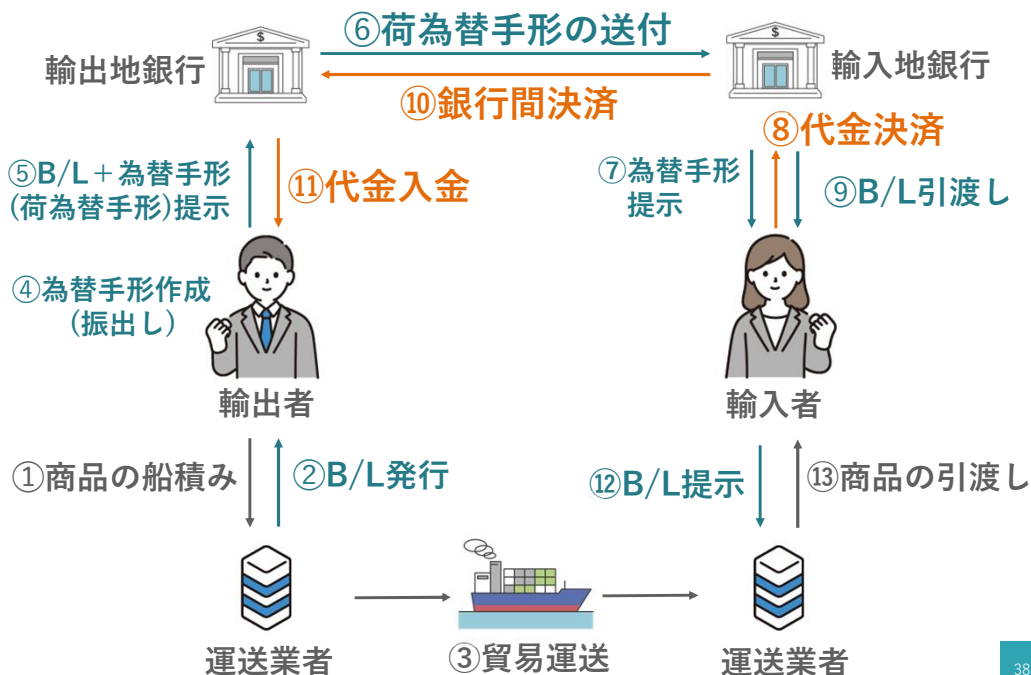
⑥荷為替手形の送付

輸出地銀行

輸入地銀行

⑩銀行間決済

⑧代金決済

⑤B/L＋為替手形
(荷為替手形)提示

⑪代金入金

⑦為替手形
提示

⑨B/L引渡し

④為替手形作成
(振出し)

輸出者

輸入者

①商品の船積み

②B/L発行

⑫B/L提示

⑬商品の引渡し

運送業者

③貿易運送

運送業者

38